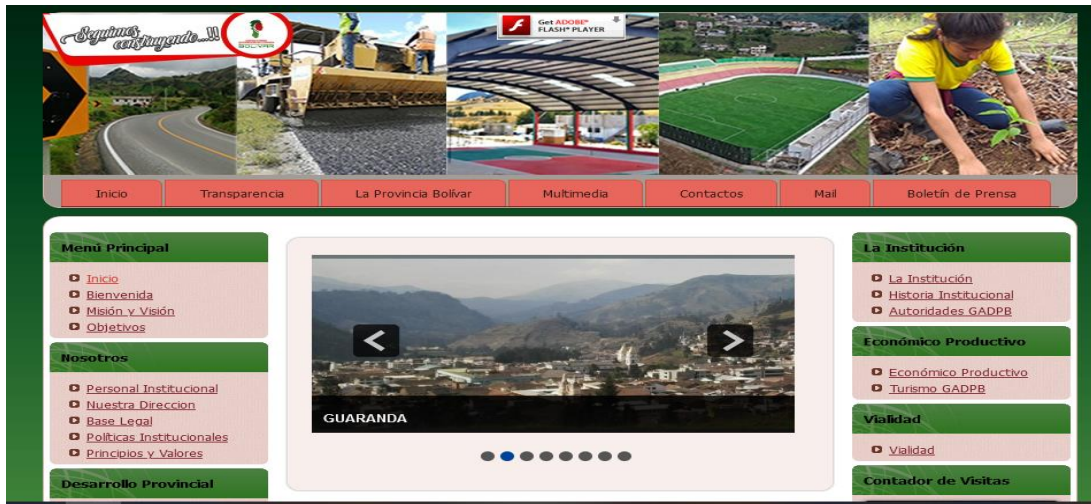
Seguimos construyendo...!!

BOLÍVAR

Get ADOBE® FLASH® PLAYER

Inicio | Transparencia | La Provincia Bolívar | Multimedia | Contactos | Mail | Boletín de Prensa

Menú Principal
Inicio
Bienvenida
Misión y Visión
Objetivos

Nosotros
Personal Institucional
Nuestra Direccion
Base Legal
Políticas Institucionales
Principios y Valores

Desarrollo Provincial

GUARANDA

La Institución
La Institución
Historia Institucional
Autoridades GADPB

Económico Productivo
Económico Productivo
Turismo GADPB

Vialidad
Vialidad

Contador de Visitas